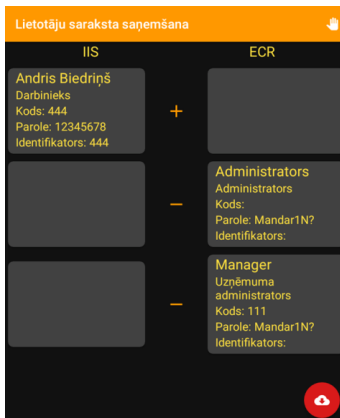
Lietotāju saraksta saņemšana

IIS

ECR

Andris Biedriņš
Darbinieks
Kods: 444
Parole: 12345678
Identifikators: 444

+

Administrators
Administrators
Kods:
Parole: Mandar1N?
Identifikators:

–

Manager
Uzņēmuma administrators
Kods: 111
Parole: Mandar1N?
Identifikators:

–